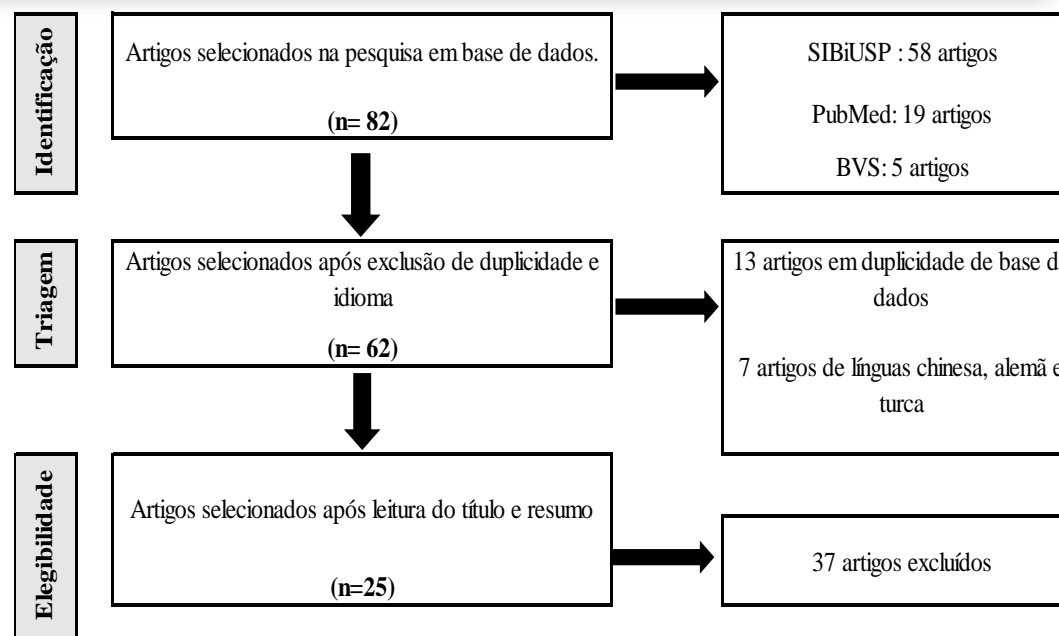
Identificação

Artigos selecionados na pesquisa em base de dados.

(n= 82)

SIBiUSP : 58 artigos

PubMed: 19 artigos

BVS: 5 artigos

Triagem

Artigos selecionados após exclusão de duplicidade e idioma

(n= 62)

13 artigos em duplicidade de base d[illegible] dados

7 artigos de línguas chinesa, alemã e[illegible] turca

Elegibilidade

Artigos selecionados após leitura do título e resumo

(n=25)

37 artigos excluídos